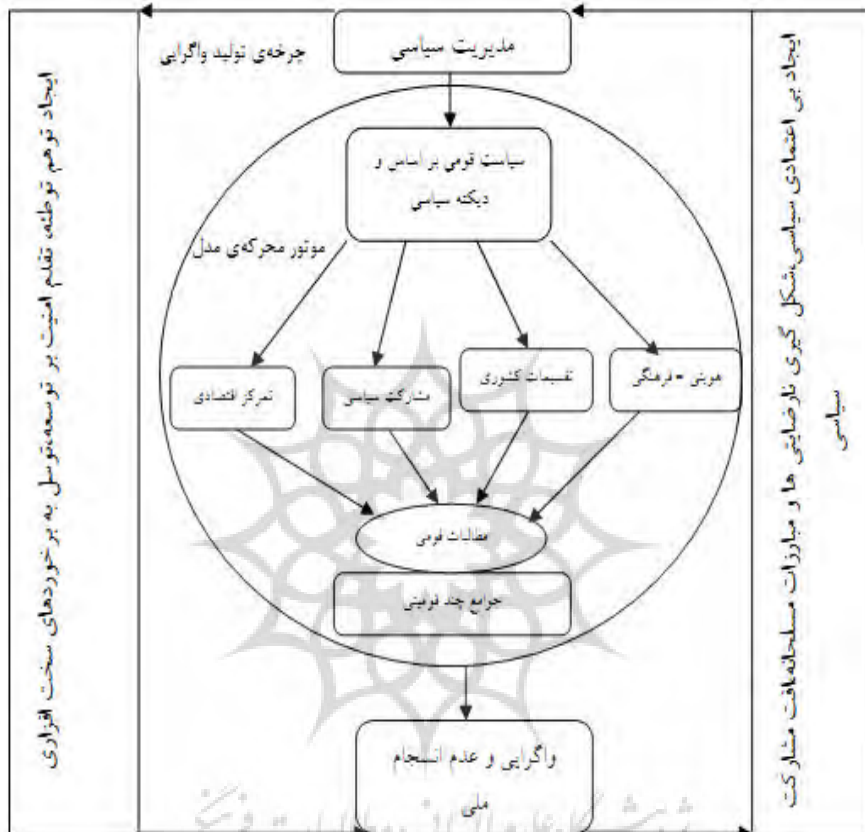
مدیریت سیاسی

چرخه‌ی تولید واگرایی

سیاست قومی بر اساس و دیکته سیاسی

موتور محرکه‌ی مدل

تمرکز اقتصادی

مشارکت سیاسی

تقسیمات کشوری

هویتی - فرهنگی

مطالبات قومی

جوامع چند قومیتی

واگرایی و عدم انسجام ملی

ایجاد توهم توطئه تقدم امنیت بر توسعه،توسل به برخوردهای سخت افزاری

ایجاد بی اعتمادی سیاسی،شکل گیری نارضایتی ها و مبارزات مسلحانه،افت مشارکت سیاسی